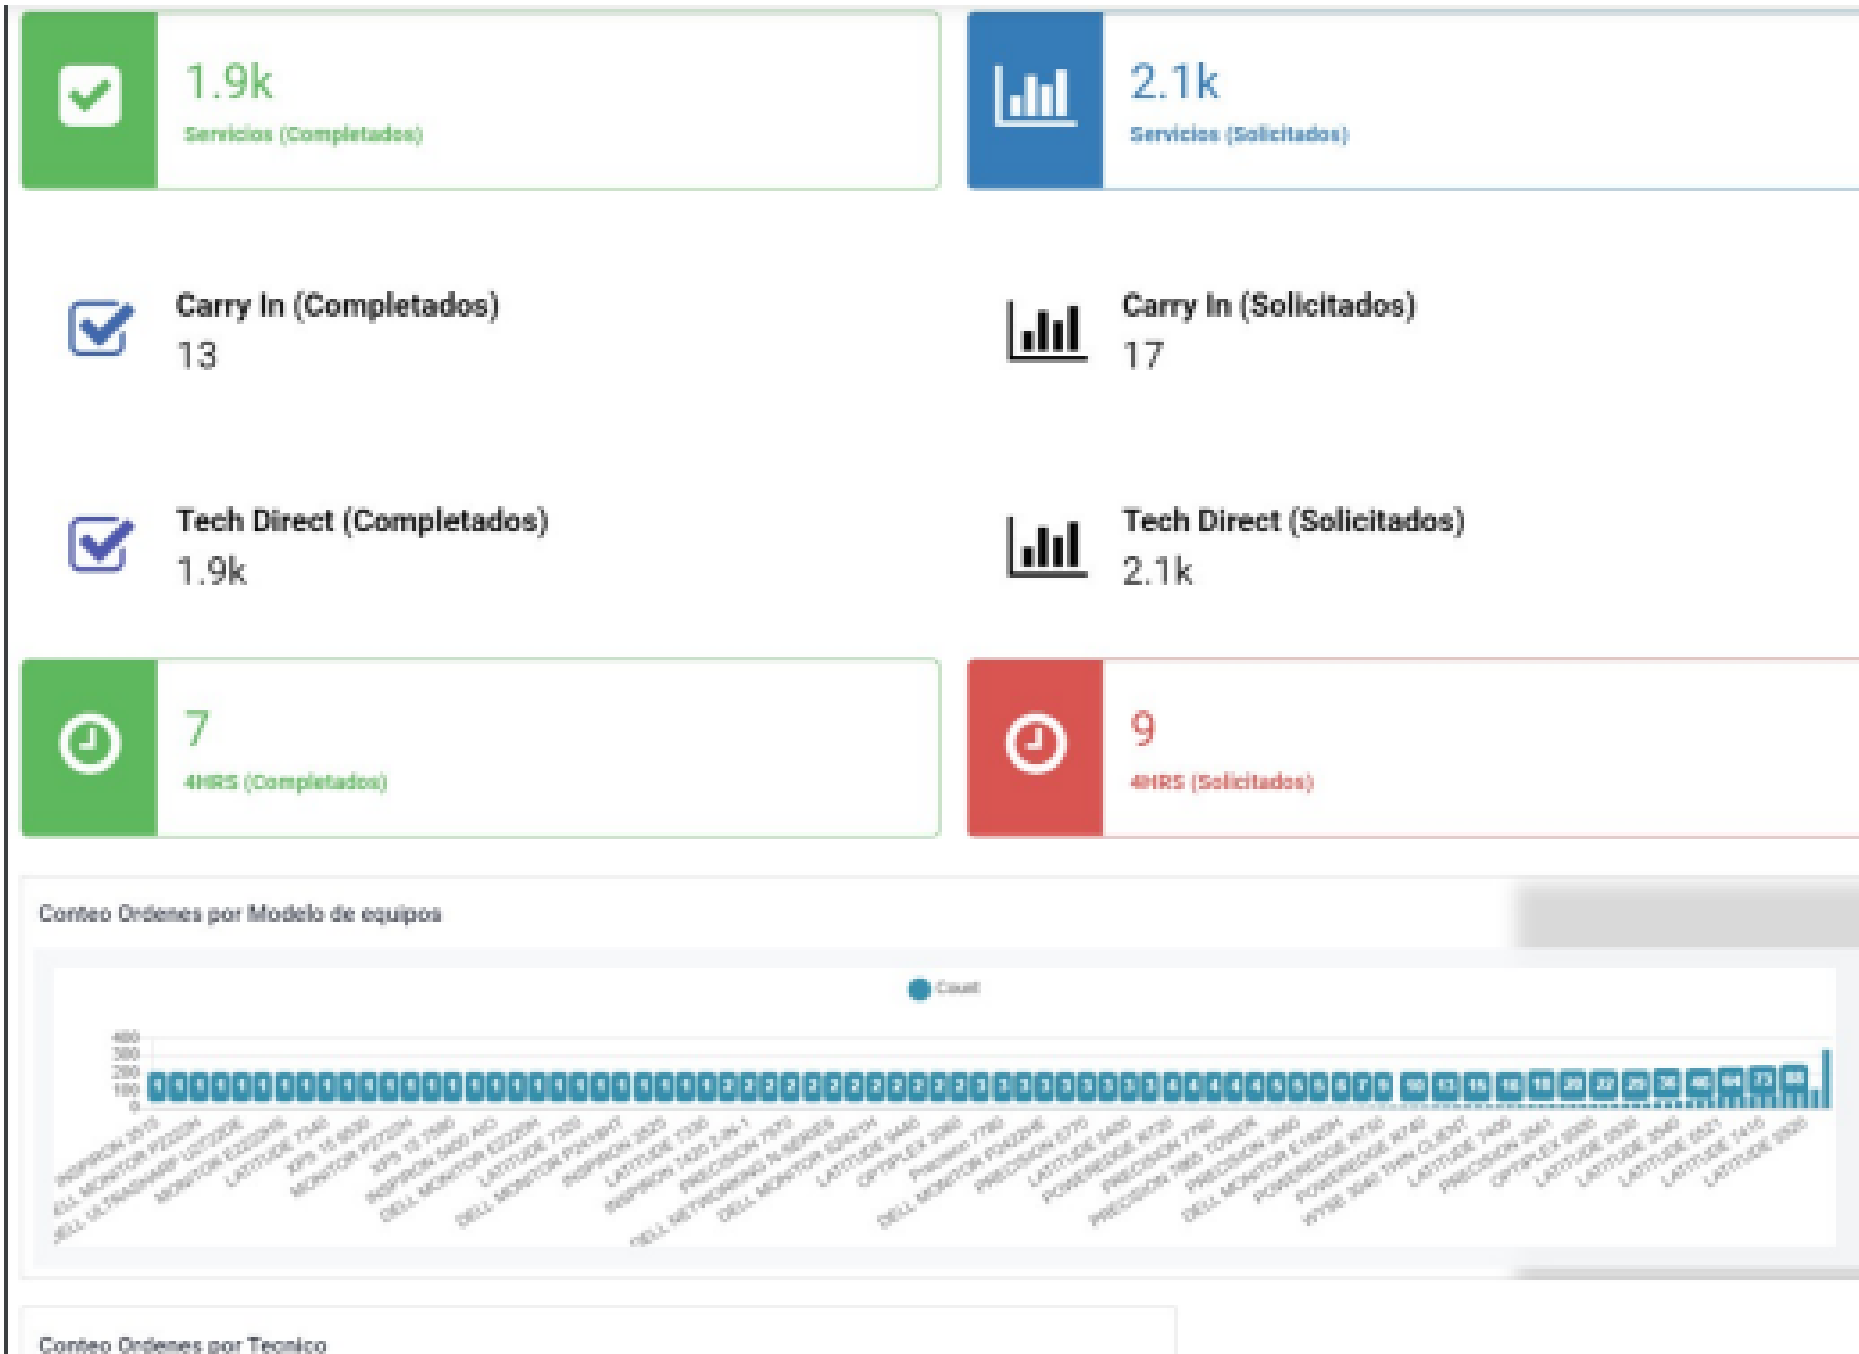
1.9k
Servicios (Completados)

2.1k
Servicios (Solicitados)

Carry In (Completados)
13

Carry In (Solicitados)
17

Tech Direct (Completados)
1.9k

Tech Direct (Solicitados)
2.1k

7
4HRS (Completados)

9
4HRS (Solicitados)

Conteo Ordenes por Modelo de equipos

Count

400
300
200
100
0

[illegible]

Conteo Ordenes por Tecnico